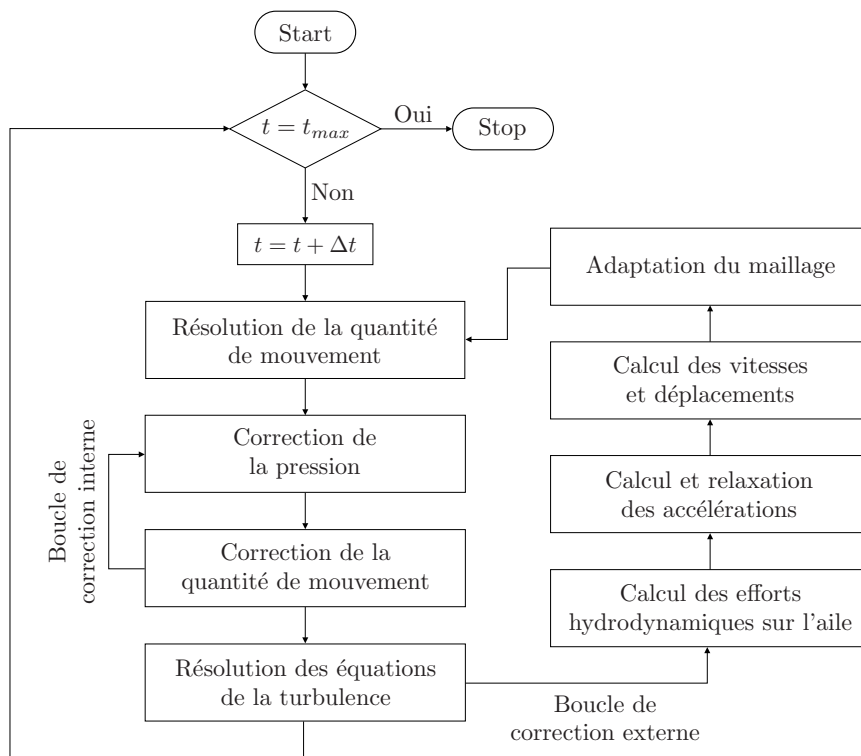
Start

$t = t_{max}$

Oui

Stop

Non

$t = t + \Delta t$

Résolution de la quantité de mouvement

Correction de la pression

Correction de la quantité de mouvement

Résolution des équations de la turbulence

Boucle de correction interne

Adaptation du maillage

Calcul des vitesses et déplacements

Calcul et relaxation des accélérations

Calcul des efforts hydrodynamiques sur l'aile

Boucle de correction externe